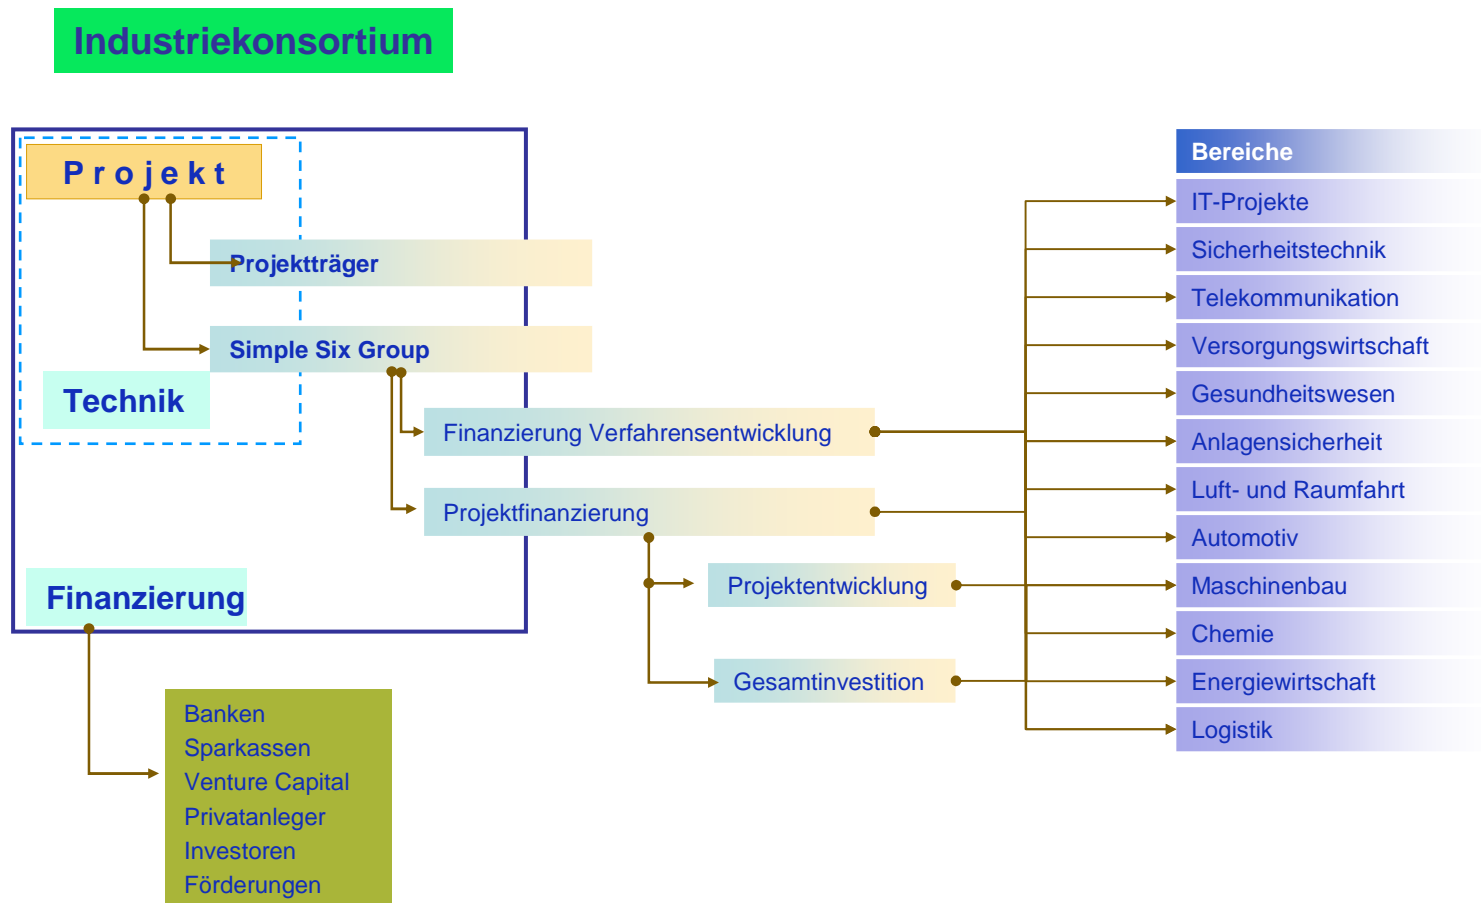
Industriekonsortium

Projekt

Projektträger

Simple Six Group

Technik

Finanzierung Verfahrensentwicklung

Projektfinanzierung

Projektentwicklung

Gesamtinvestition

Finanzierung

Banken
Sparkassen
Venture Capital
Privatanleger
Investoren
Förderungen

Bereiche
IT-Projekte
Sicherheitstechnik
Telekommunikation
Versorgungswirtschaft
Gesundheitswesen
Anlagensicherheit
Luft- und Raumfahrt
Automotiv
Maschinenbau
Chemie
Energiewirtschaft
Logistik